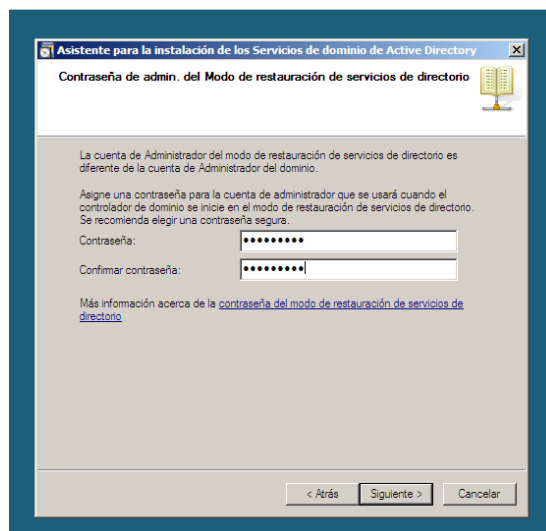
Asistente para la instalación de los Servicios de dominio de Active Directory

Contraseña de admin. del Modo de restauración de servicios de directorio

La cuenta de Administrador del modo de restauración de servicios de directorio es diferente de la cuenta de Administrador del dominio.

Asigne una contraseña para la cuenta de administrador que se usará cuando el controlador de dominio se inicie en el modo de restauración de servicios de directorio. Se recomienda elegir una contraseña segura.

Contraseña: •••••••••

Confirmar contraseña: •••••••••

Más información acerca de la contraseña del modo de restauración de servicios de directorio

< Atrás | Siguiente > | Cancelar